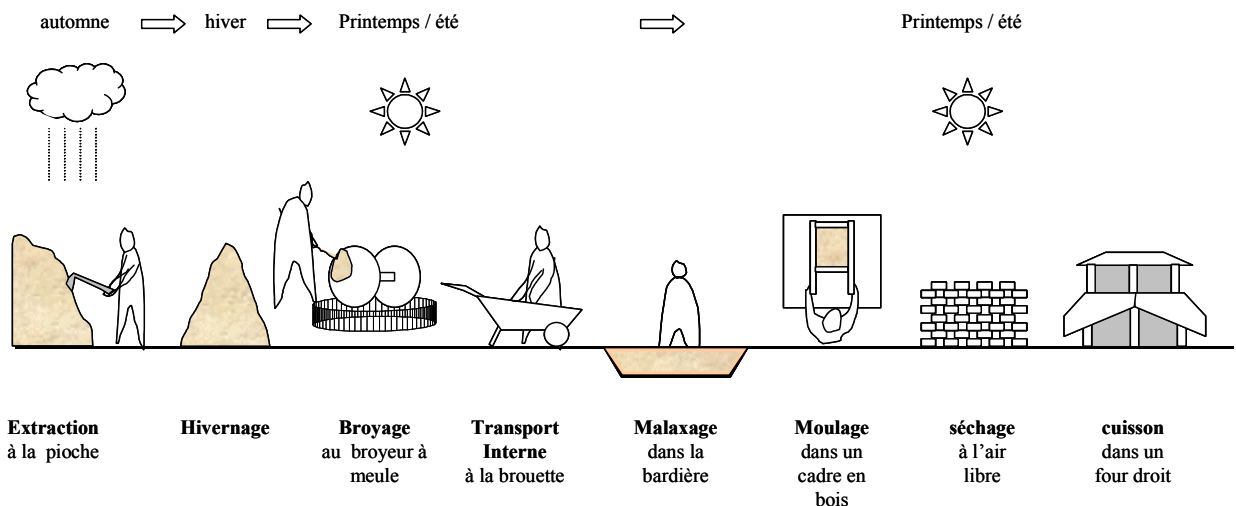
automne hiver Printemps / été Printemps / été

**Extraction** à la pioche

**Hivernage**

**Broyage** au broyeur à meule

**Transport Interne** à la brouette

**Malaxage** dans la bardière

**Moulage** dans un cadre en bois

**séchage** à l'air libre

**cuisson** dans un four droit